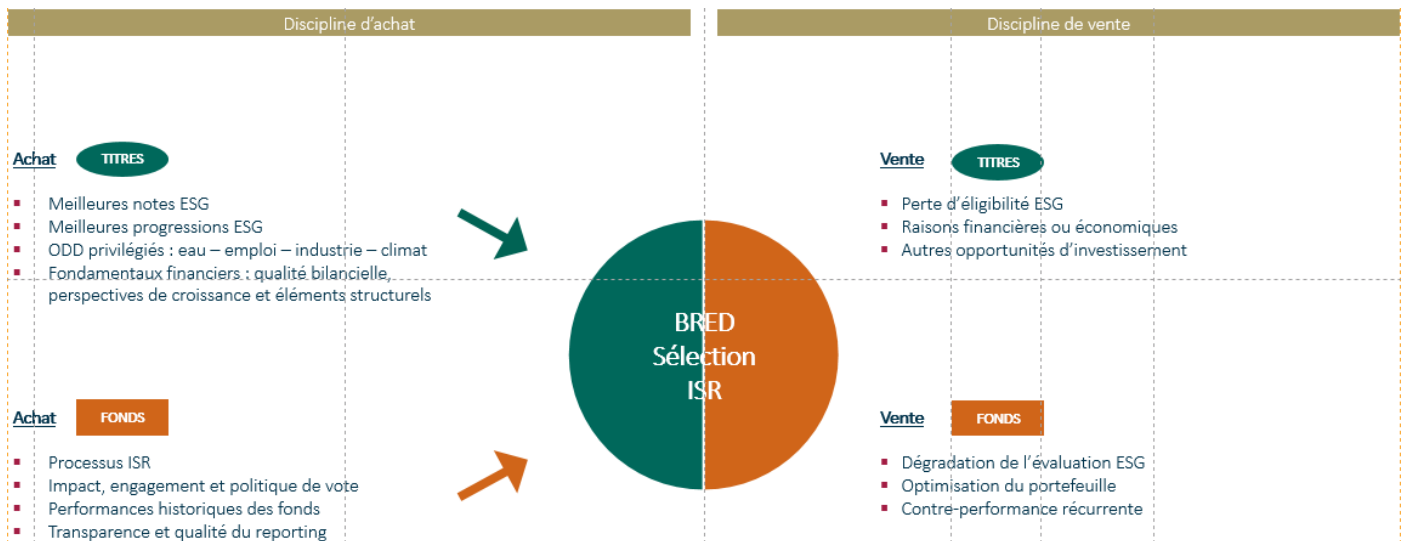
Discipline d'achat

Achat TITRES

- Meilleures notes ESG
- Meilleures progressions ESG
- ODD privilégiés : eau – emploi – industrie – climat
- Fondamentaux financiers : qualité bilancielle, perspectives de croissance et éléments structurels

Achat FONDS

- Processus ISR
- Impact, engagement et politique de vote
- Performances historiques des fonds
- Transparence et qualité du reporting

BRED Sélection ISR

Discipline de vente

Vente TITRES

- Perte d'éligibilité ESG
- Raisons financières ou économiques
- Autres opportunités d'investissement

Vente FONDS

- Dégradation de l'évaluation ESG
- Optimisation du portefeuille
- Contre-performance récurrente